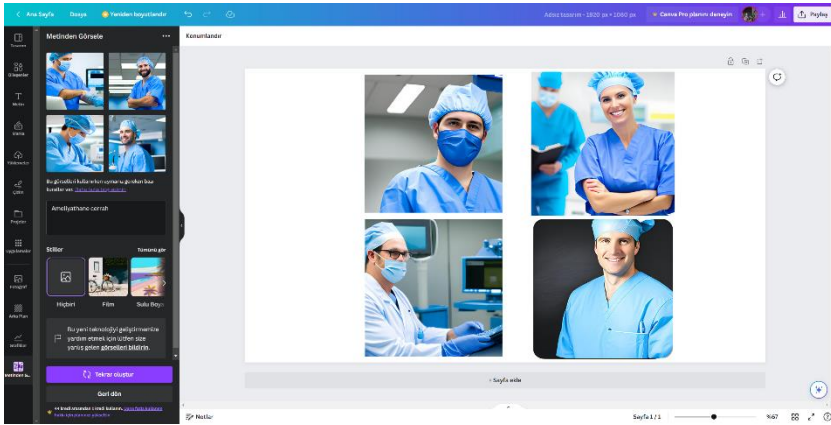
‹ Ana Sayfa Dosya Yeniden boyutlandır

Adsız tasarım - 1920 px × 1080 px Canva Pro planını deneyin Paylaş

Tasarım
Öğeler
Metin
Marka
Yüklemeler
Çizim
Projeler
Uygulamalar
Fotoğraf
Arka Plan
Grafikler
Metinden G...

Metinden Görsele ...

Bu görselleri kullanırken uymanız gereken bazı kurallar var. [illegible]

Ameliyathane cerrahı

Stiller Tümünü gör

Hiçbiri Film Sulu Boya

Bu yeni teknolojiyi geliştirmemize yardım etmek için lütfen size yanlış gelen görselleri bildirin.

Tekrar oluştur

Geri dön

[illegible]

Konumlandır

+ Sayfa ekle

Notlar Sayfa 1 / 1 %67